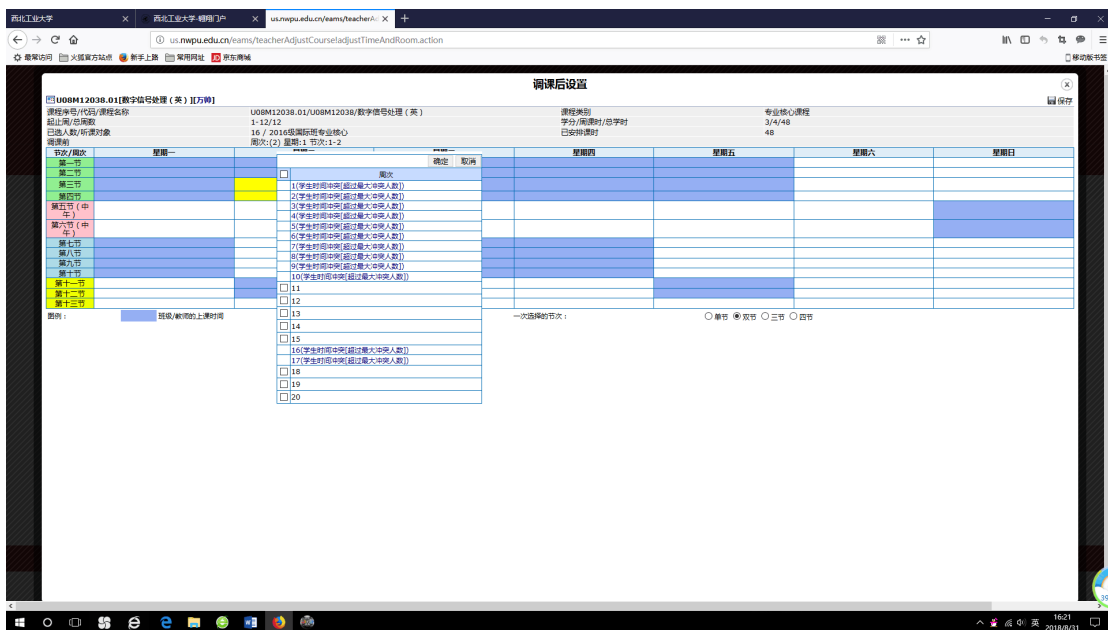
西北工业大学 × 西北工业大学-翱翔门户 × us.nwpu.edu.cn/eams/teacherA ×

us.nwpu.edu.cn/eams/teacherAdjustCourse!adjustTimeAndRoom.action

最常访问 火狐官方站点 新手上路 常用网址 京东商城

移动版书签

调课后设置

U08M12038.01[数字信号处理（英）][万帅]

保存

| 课程序号/代码/课程名称 | U08M12038.01/U08M12038/数字信号处理（英） | 课程类别 | 专业核心课程 |
|---|---|---|---|
| 起止周/总周数 | 1-12/12 | 学分/周课时/总学时 | 3/4/48 |
| 已选人数/听课对象 | 16 / 2016级国际班专业核心 | 已安排课时 | 48 |
| 调课前 | 周次:(2) 星期:1 节次:1-2 | | |

| 节次/周次 | 星期一 | 星期二 | 星期三 | 星期四 | 星期五 | 星期六 | 星期日 |
|---|---|---|---|---|---|---|---|
| 第一节 | | | | | | | |
| 第二节 | | | | | | | |
| 第三节 | | | | | | | |
| 第四节 | | | | | | | |
| 第五节（中午） | | | | | | | |
| 第六节（中午） | | | | | | | |
| 第七节 | | | | | | | |
| 第八节 | | | | | | | |
| 第九节 | | | | | | | |
| 第十节 | | | | | | | |
| 第十一节 | | | | | | | |
| 第十二节 | | | | | | | |
| 第十三节 | | | | | | | |

图例： 班级/教师的上课时间

一次选择的节次： 单节 双节 三节 四节

确定 取消

周次
1(学生时间冲突[超过最大冲突人数])
2(学生时间冲突[超过最大冲突人数])
3(学生时间冲突[超过最大冲突人数])
4(学生时间冲突[超过最大冲突人数])
5(学生时间冲突[超过最大冲突人数])
6(学生时间冲突[超过最大冲突人数])
7(学生时间冲突[超过最大冲突人数])
8(学生时间冲突[超过最大冲突人数])
9(学生时间冲突[超过最大冲突人数])
10(学生时间冲突[超过最大冲突人数])
11
12
13
14
15
16(学生时间冲突[超过最大冲突人数])
17(学生时间冲突[超过最大冲突人数])
18
19
20

16:21
2018/8/31